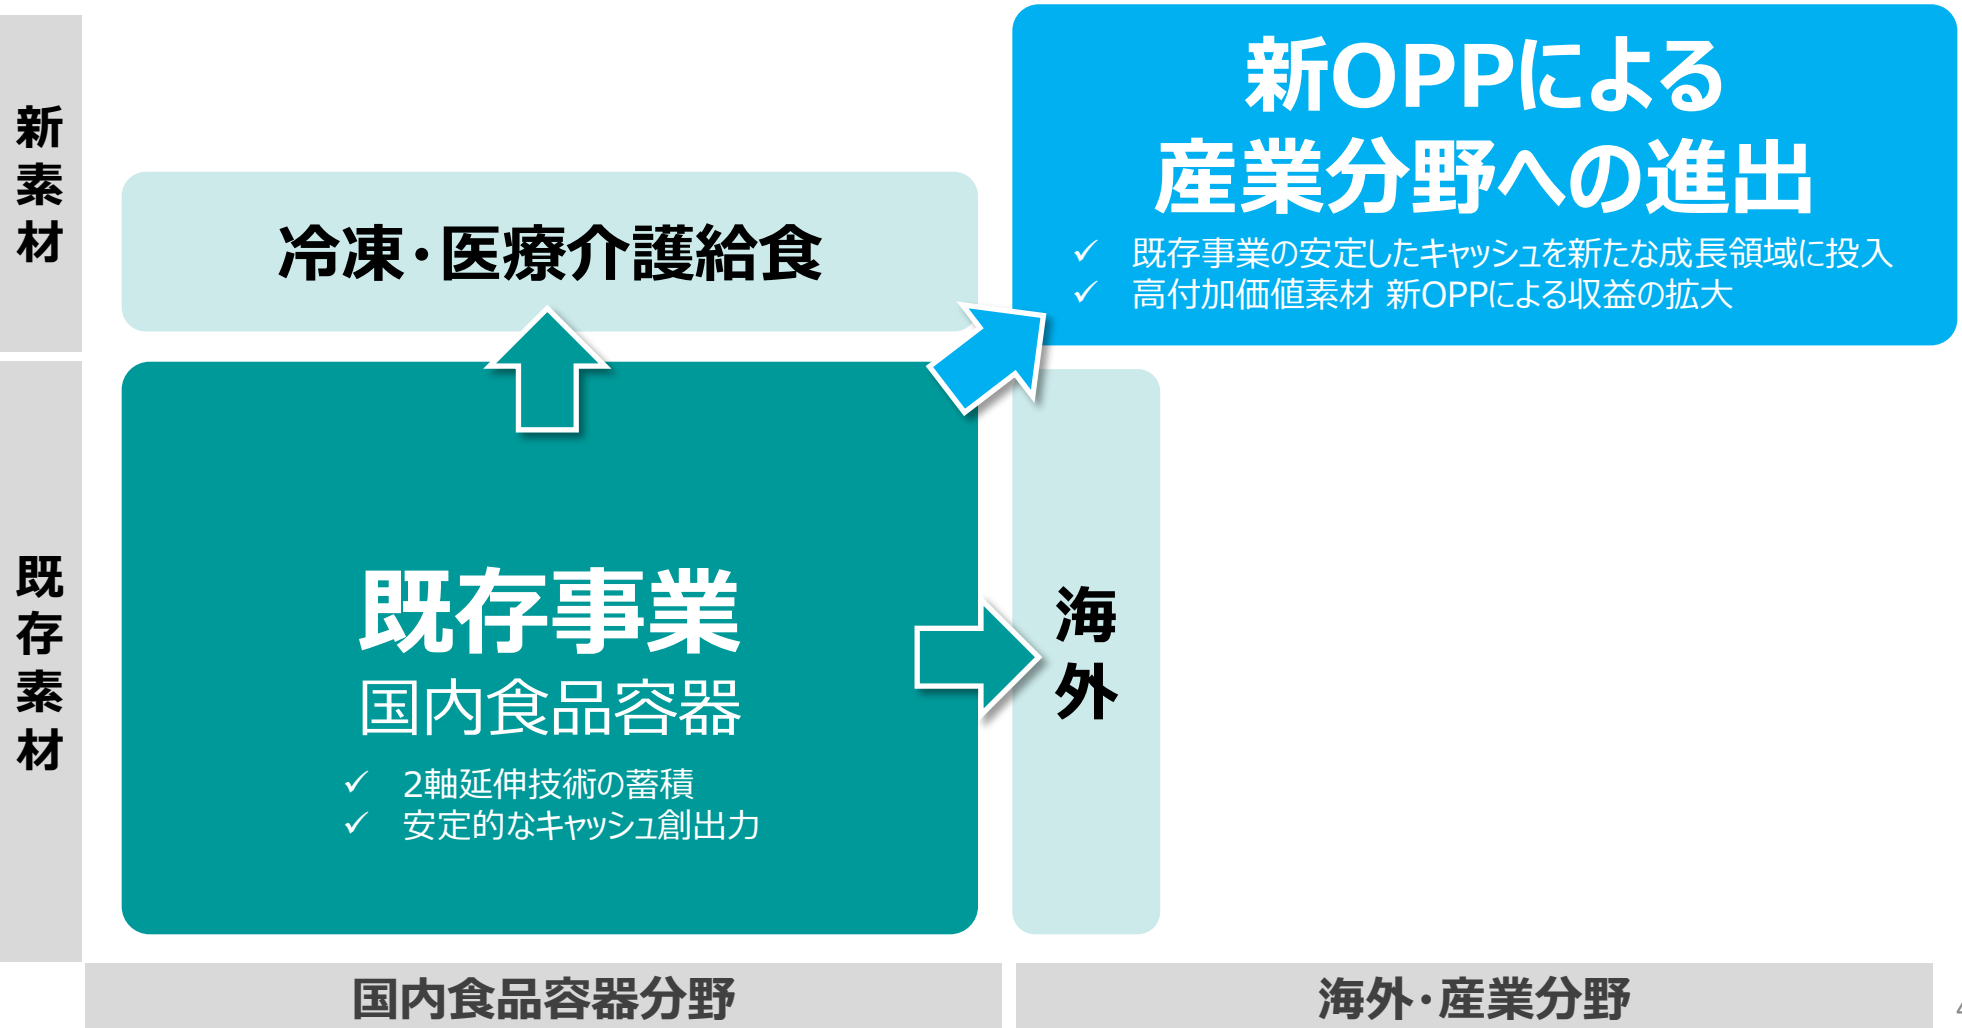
新素材

既存素材

冷凍・医療介護給食

新OPPによる産業分野への進出

✓ 既存事業の安定したキャッシュを新たな成長領域に投入
✓ 高付加価値素材 新OPPによる収益の拡大

既存事業
国内食品容器

✓ 2軸延伸技術の蓄積
✓ 安定的なキャッシュ創出力

海外

国内食品容器分野

海外・産業分野